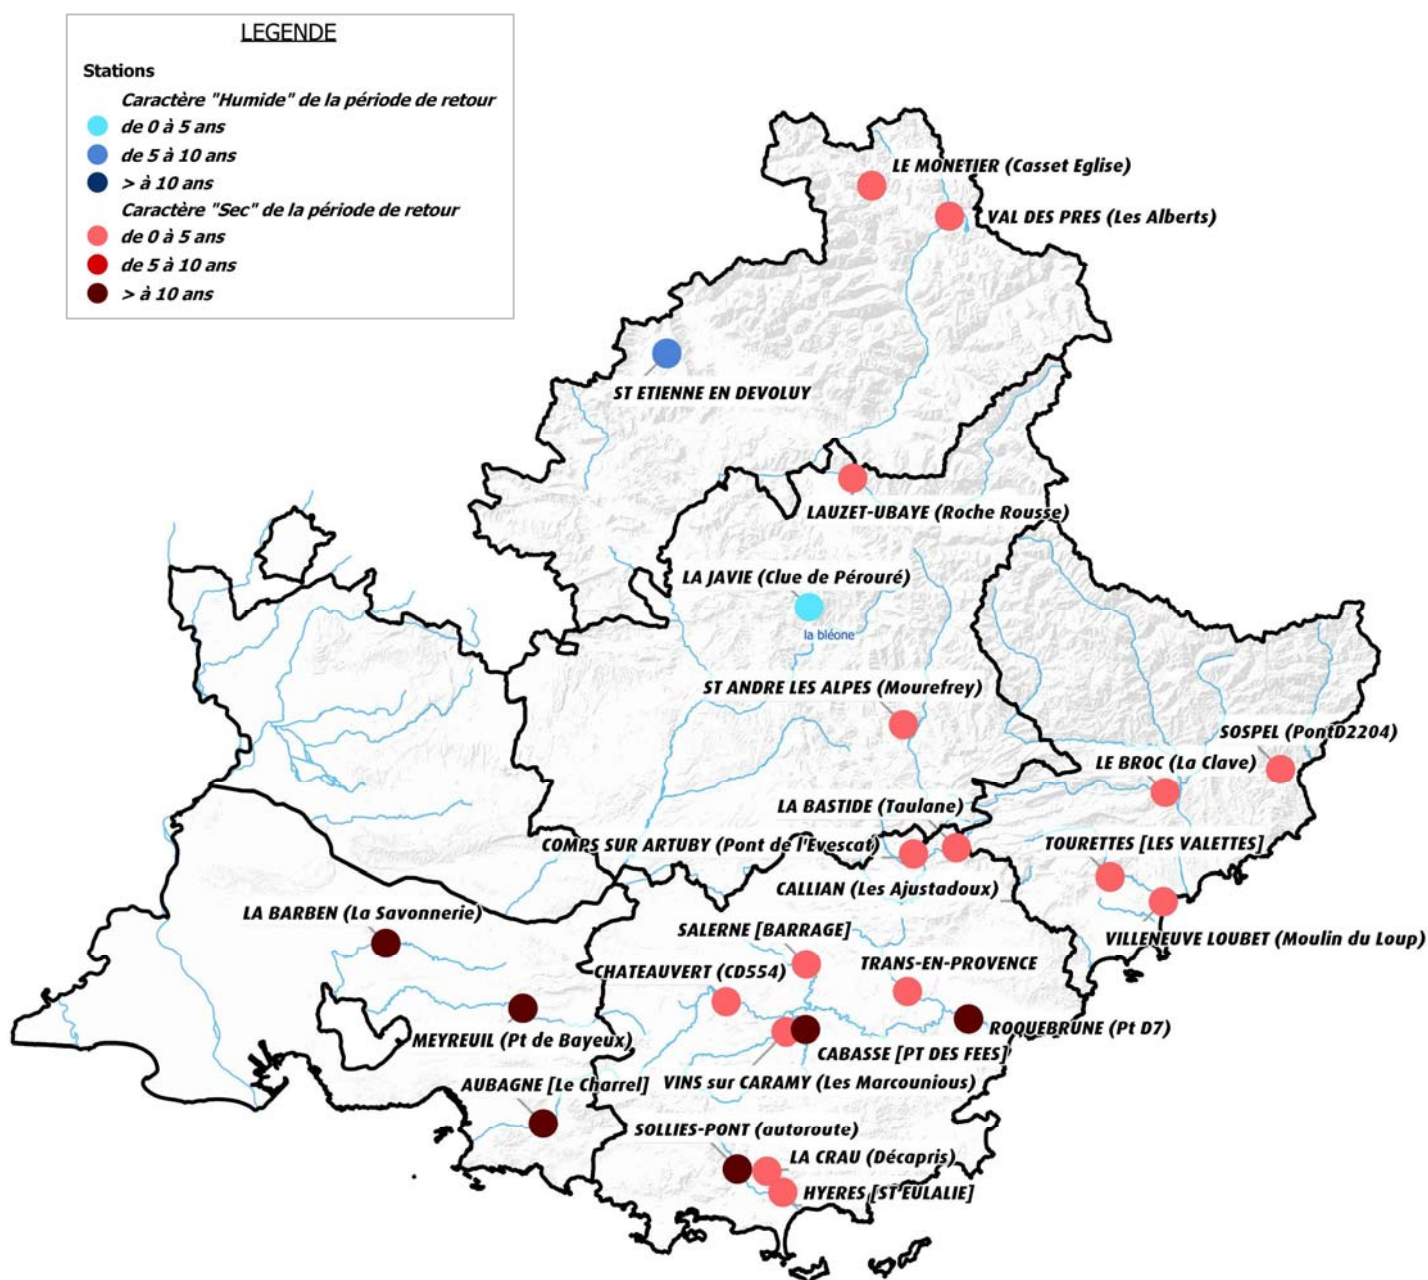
LEGENDE

Stations

Caractère "Humide" de la période de retour

de 0 à 5 ans

de 5 à 10 ans

> à 10 ans

Caractère "Sec" de la période de retour

de 0 à 5 ans

de 5 à 10 ans

> à 10 ans

LE MONETIER (Casset Eglise)

VAL DES PRES (Les Alberts)

ST ETIENNE EN DEVOLUY

LAUZET-UBAYE (Roche Rousse)

LA JAVIE (Clue de Pérouré)

la bléone

ST ANDRE LES ALPES (Mourefrey)

SOSPEL (PontD2204)

LE BROC (La Clave)

LA BASTIDE (Taulane)

COMPS SUR ARTUBY (Pont de l'Evescat)

TOURETTES [LES VALETTES]

CALLIAN (Les Ajustadoux)

VILLENEUVE LOUBET (Moulin du Loup)

LA BARBEN (La Savonnerie)

SALERNE [BARRAGE]

CHATEAUVERT (CD554)

TRANS-EN-PROVENCE

ROQUEBRUNE (Pt D7)

MEYREUIL (Pt de Bayeux)

CABASSE [PT DES FEES]

AUBAGNE [Le Charrel]

VINS sur CARAMY (Les Marcounious)

SOLLIES-PONT (autoroute)

LA CRAU (Décapris)

HYERES [ST EULALIE]